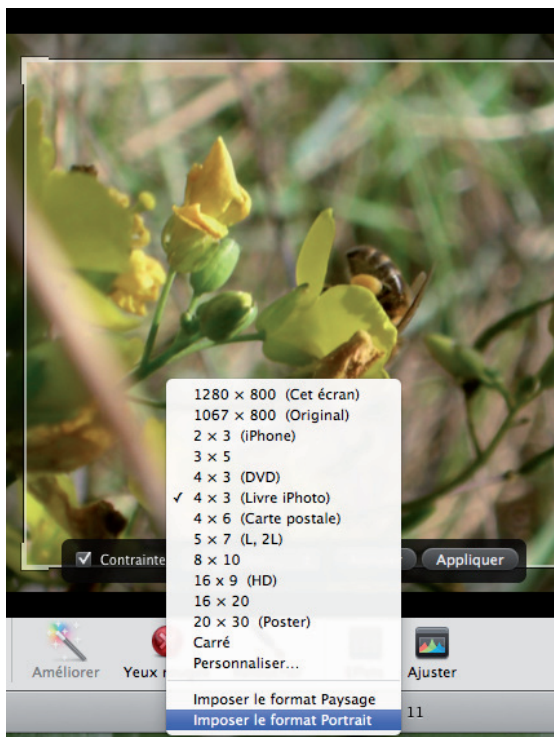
1280 × 800 (Cet écran)
1067 × 800 (Original)
2 × 3 (iPhone)
3 × 5
4 × 3 (DVD)
✓ 4 × 3 (Livre iPhoto)
4 × 6 (Carte postale)
5 × 7 (L, 2L)
8 × 10
16 × 9 (HD)
16 × 20
20 × 30 (Poster)
Carré
Personnaliser...
Imposer le format Paysage
Imposer le format Portrait

Contrainte
Appliquer

Améliorer
Yeux r
Ajuster
11